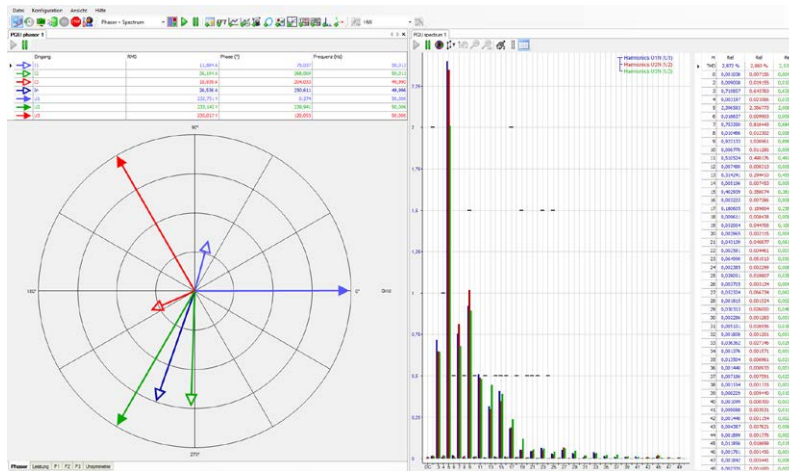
Datei Konfiguration Ansicht Hilfe

Phasor + Spectrum

PQU phasor 1

| Eingang | RMS | Phase (°) | Frequenz (Hz) |
|---|---|---|---|
| I1 | 11,0844 | 79,037 | 50,013 |
| I2 | 26,1846 | 188,069 | 50,013 |
| I3 | 18,9394 | 234,033 | 49,990 |
| I4 | 26,936 | 280,611 | 49,996 |
| U1 | 230,751 | 3,274 | 50,000 |
| U2 | 233,1417 | 238,940 | 50,000 |
| U3 | 230,0177 | 120,053 | 50,000 |

90°

180°

0°

Grid

270°

Phasor Leistung F1 F2 F3 Unsymmetrie

PQU spectrum 1

Harmonics U1N (U1)
Harmonics U2N (U2)
Harmonics U3N (U3)

2,25

2

1,75

1,5

1,25

1

0,75

0,5

0,25

DC 3 4 5 6 7 8 9 11 13 15 17 19 21 23 25 27 29 31 33 35 37 39 41 43 45 47 49

| H | Rel | Rel | Re |
|---|---|---|---|
| THD | 2,870 % | 2,880 % | 2,8 |
| 0 | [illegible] | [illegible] | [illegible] |